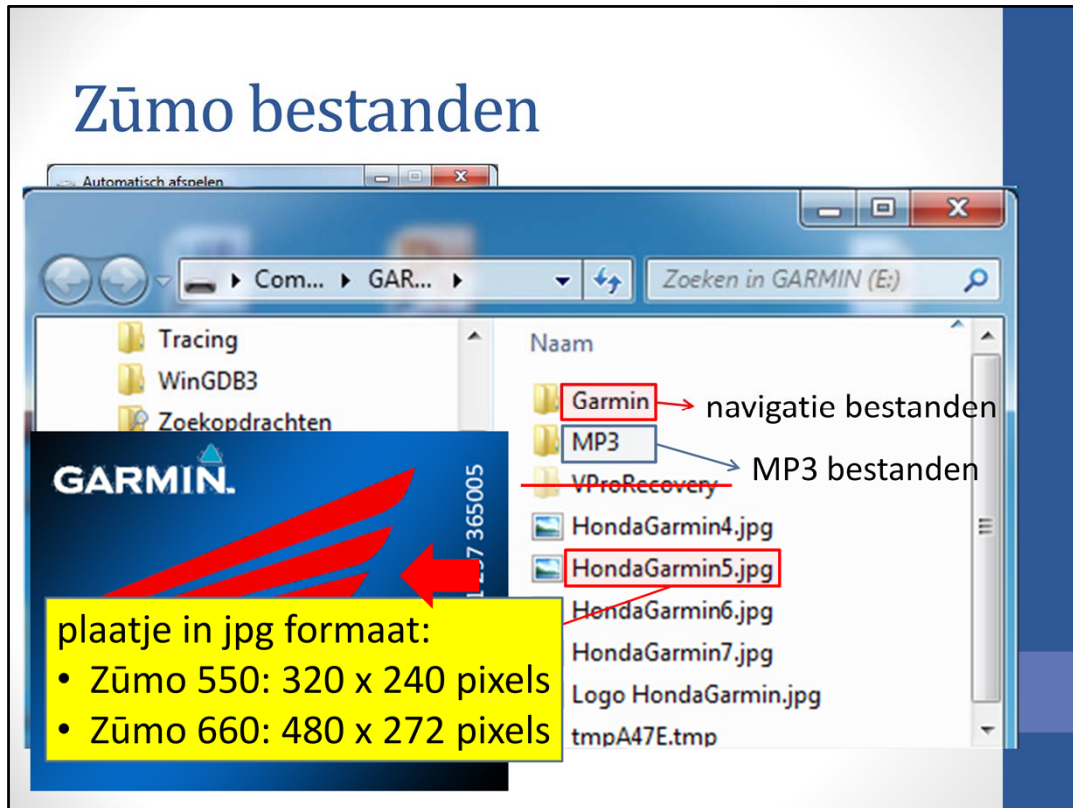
Zūmo bestanden

Automatisch afspelen

Com... ▸ GAR... ▸

Zoeken in GARMIN (E:)

Tracing
WinGDB3
Zoekopdrachten

Naam

Garmin
navigatie bestanden
MP3
MP3 bestanden
VProRecovery
HondaGarmin4.jpg
HondaGarmin5.jpg
HondaGarmin6.jpg
HondaGarmin7.jpg
Logo HondaGarmin.jpg
tmpA47E.tmp

GARMIN.

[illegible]57 365005

plaatje in jpg formaat:
• Zūmo 550: 320 x 240 pixels
• Zūmo 660: 480 x 272 pixels